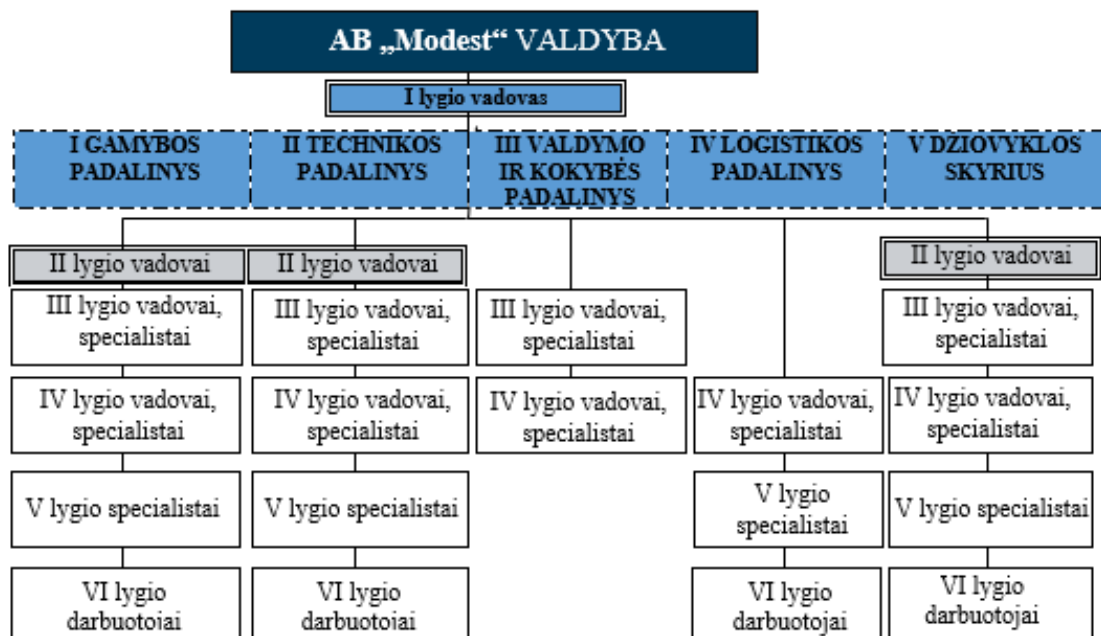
AB „Modest“ VALDYBA

I lygio vadovas

I GAMYBOS PADALINYS

II TECHNIKOS PADALINYS

III VALDYMO IR KOKYBĖS PADALINYS

IV LOGISTIKOS PADALINYS

V DZIOVYKLOS SKYRIUS

II lygio vadovai

III lygio vadovai, specialistai

IV lygio vadovai, specialistai

V lygio specialistai

VI lygio darbuotojai

II lygio vadovai

III lygio vadovai, specialistai

IV lygio vadovai, specialistai

V lygio specialistai

VI lygio darbuotojai

III lygio vadovai, specialistai

IV lygio vadovai, specialistai

IV lygio vadovai, specialistai

V lygio specialistai

VI lygio darbuotojai

II lygio vadovai

III lygio vadovai, specialistai

IV lygio vadovai, specialistai

V lygio specialistai

VI lygio darbuotojai